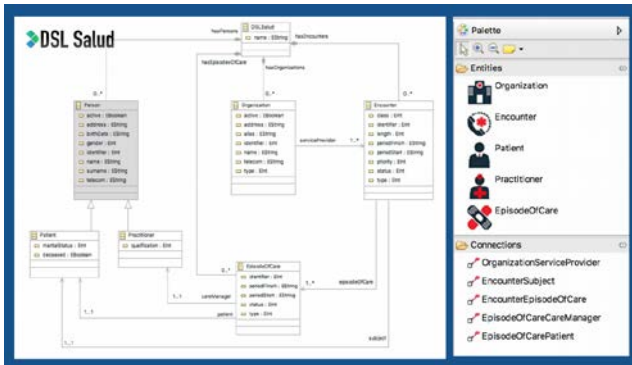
DSL Salud

DSLSalud
name : EString

hasPersons
hasEncounters
hasEpisodesOfCare
hasOrganizations

0..*
0..*

Person
active : EBoolean
address : EString
birthDate : EString
gender : EInt
identifier : EInt
name : EString
surname : EString
telecom : EString

Organization
active : EBoolean
address : EString
alias : EString
identifier : EInt
name : EString
telecom : EString
type : EInt

serviceProvider
1..*

Encounter
class : EInt
identifier : EInt
length : EInt
periodFinish : EString
periodStart : EString
priority : EInt
status : EInt
type : EInt

Patient
maritalStatus : EInt
deceased : EBoolean

Practitioner
qualification : EInt

EpisodeOfCare
identifier : EInt
periodFinish : EString
periodStart : EString
status : EInt
type : EInt

0..*
1..*
episodeOfCare
1..1
careManager
patient
1..1
subject

Palette

Entities
Organization
Encounter
Patient
Practitioner
EpisodeOfCare

Connections
OrganizationServiceProvider
EncounterSubject
EncounterEpisodeOfCare
EpisodeOfCareCareManager
EpisodeOfCarePatient